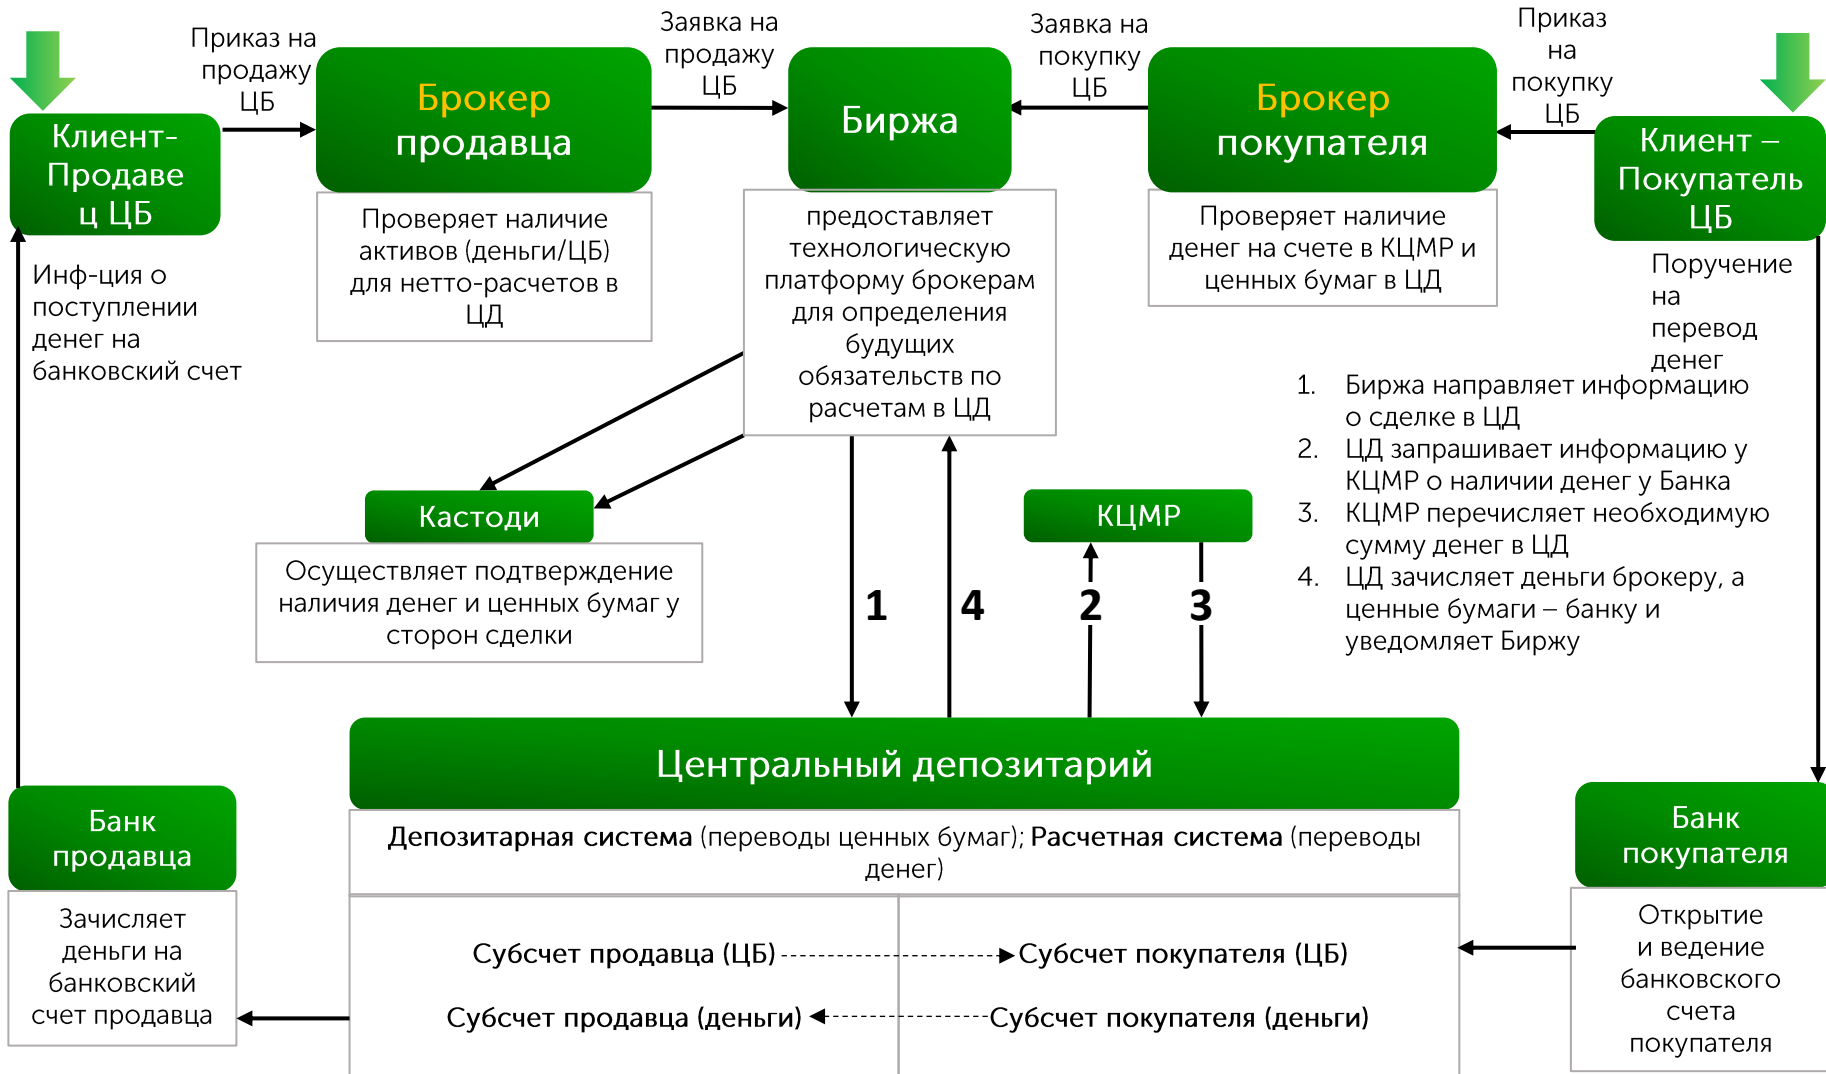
Приказ на продажу ЦБ

Заявка на продажу ЦБ

Заявка на покупку ЦБ

Приказ на покупку ЦБ

Клиент-Продавец ЦБ

Брокер продавца

Биржа

Брокер покупателя

Клиент – Покупатель ЦБ

Проверяет наличие активов (деньги/ЦБ) для нетто-расчетов в ЦД

предоставляет технологическую платформу брокерам для определения будущих обязательств по расчетам в ЦД

Проверяет наличие денег на счете в КЦМР и ценных бумаг в ЦД

Инф-ция о поступлении денег на банковский счет

Поручение на перевод денег

1. Биржа направляет информацию о сделке в ЦД
2. ЦД запрашивает информацию у КЦМР о наличии денег у Банка
3. КЦМР перечисляет необходимую сумму денег в ЦД
4. ЦД зачисляет деньги брокеру, а ценные бумаги – банку и уведомляет Биржу

Кастоди

Осуществляет подтверждение наличия денег и ценных бумаг у сторон сделки

КЦМР

1

4

2

3

Центральный депозитарий

Депозитарная система (переводы ценных бумаг); Расчетная система (переводы денег)

Банк продавца

Зачисляет деньги на банковский счет продавца

Субсчет продавца (ЦБ)

Субсчет покупателя (ЦБ)

Субсчет продавца (деньги)

Субсчет покупателя (деньги)

Банк покупателя

Открытие и ведение банковского счета покупателя